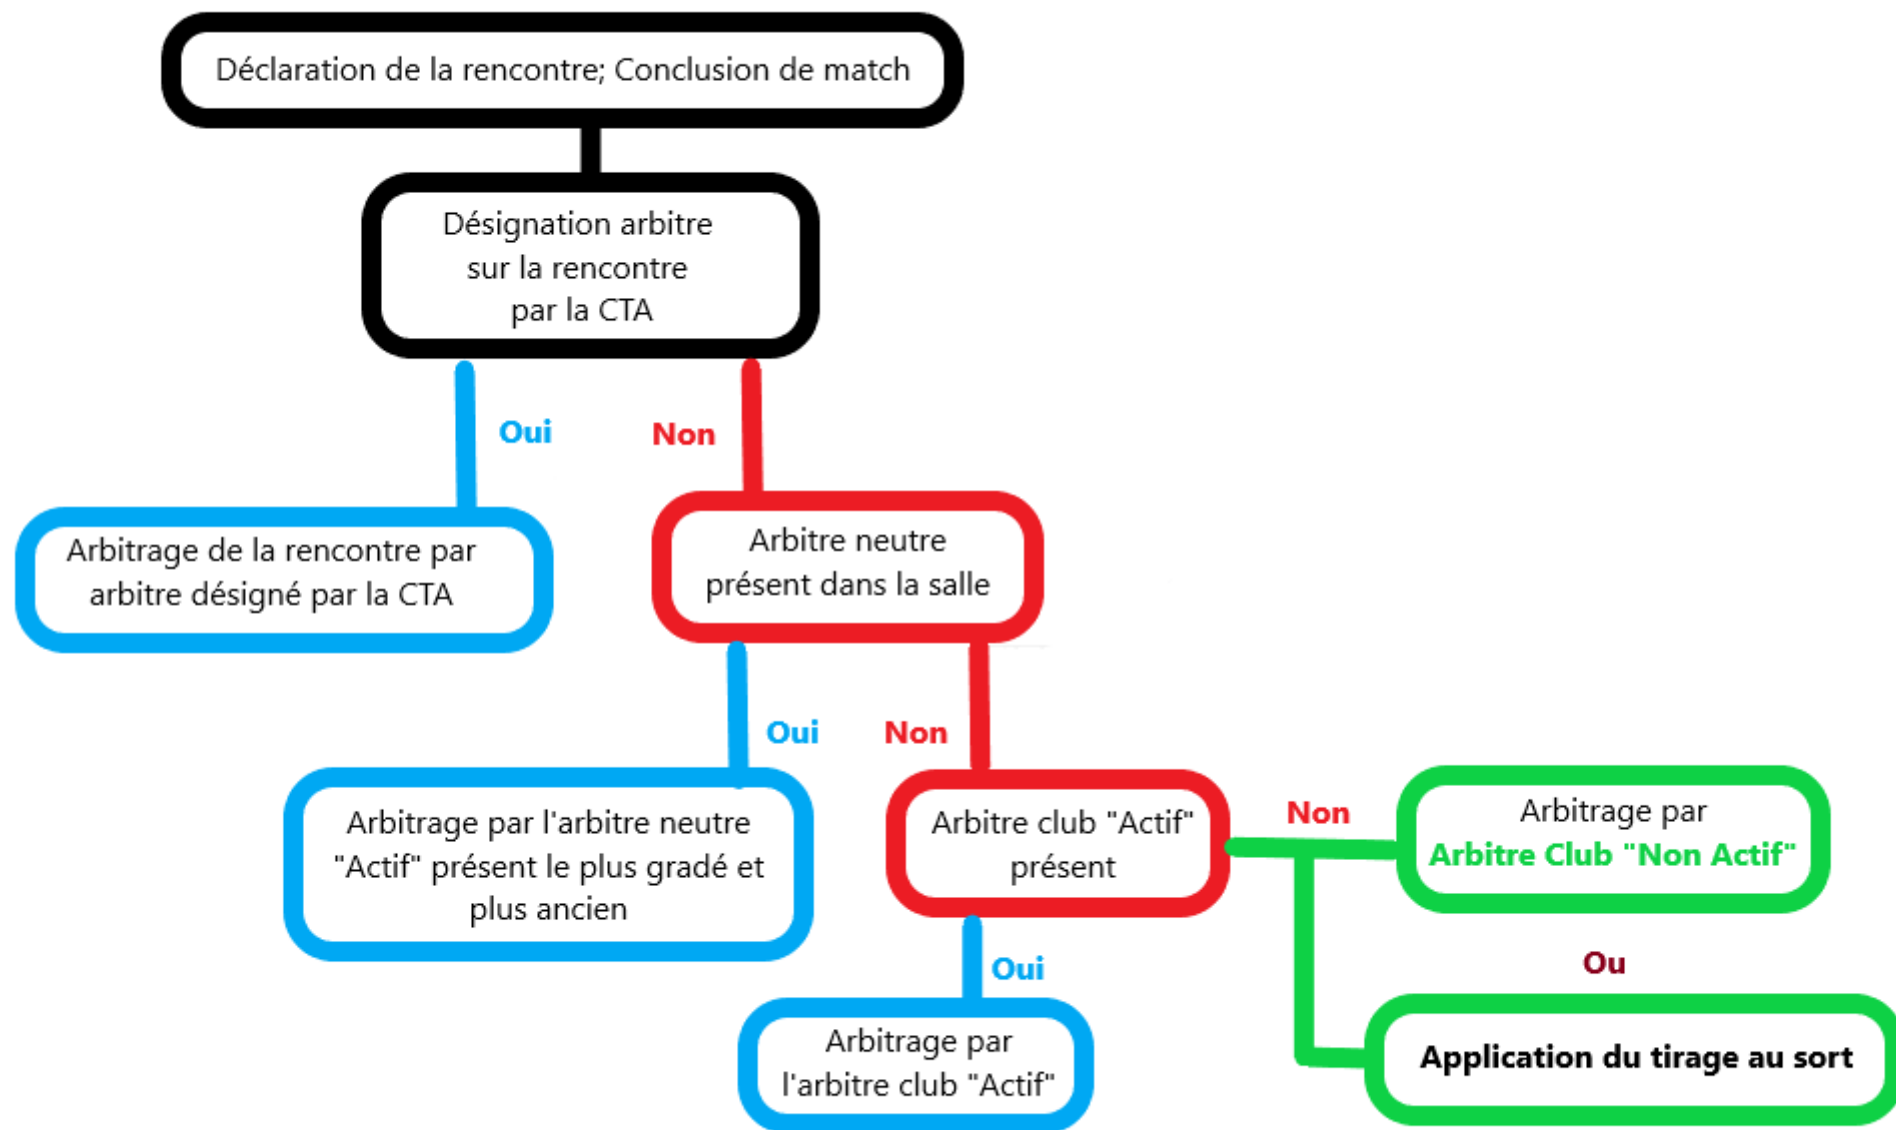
Déclaration de la rencontre; Conclusion de match

Désignation arbitre sur la rencontre par la CTA

Oui

Non

Arbitrage de la rencontre par arbitre désigné par la CTA

Arbitre neutre présent dans la salle

Oui

Non

Arbitrage par l'arbitre neutre "Actif" présent le plus gradé et plus ancien

Arbitre club "Actif" présent

Non

Arbitrage par Arbitre Club "Non Actif"

Oui

Ou

Arbitrage par l'arbitre club "Actif"

Application du tirage au sort